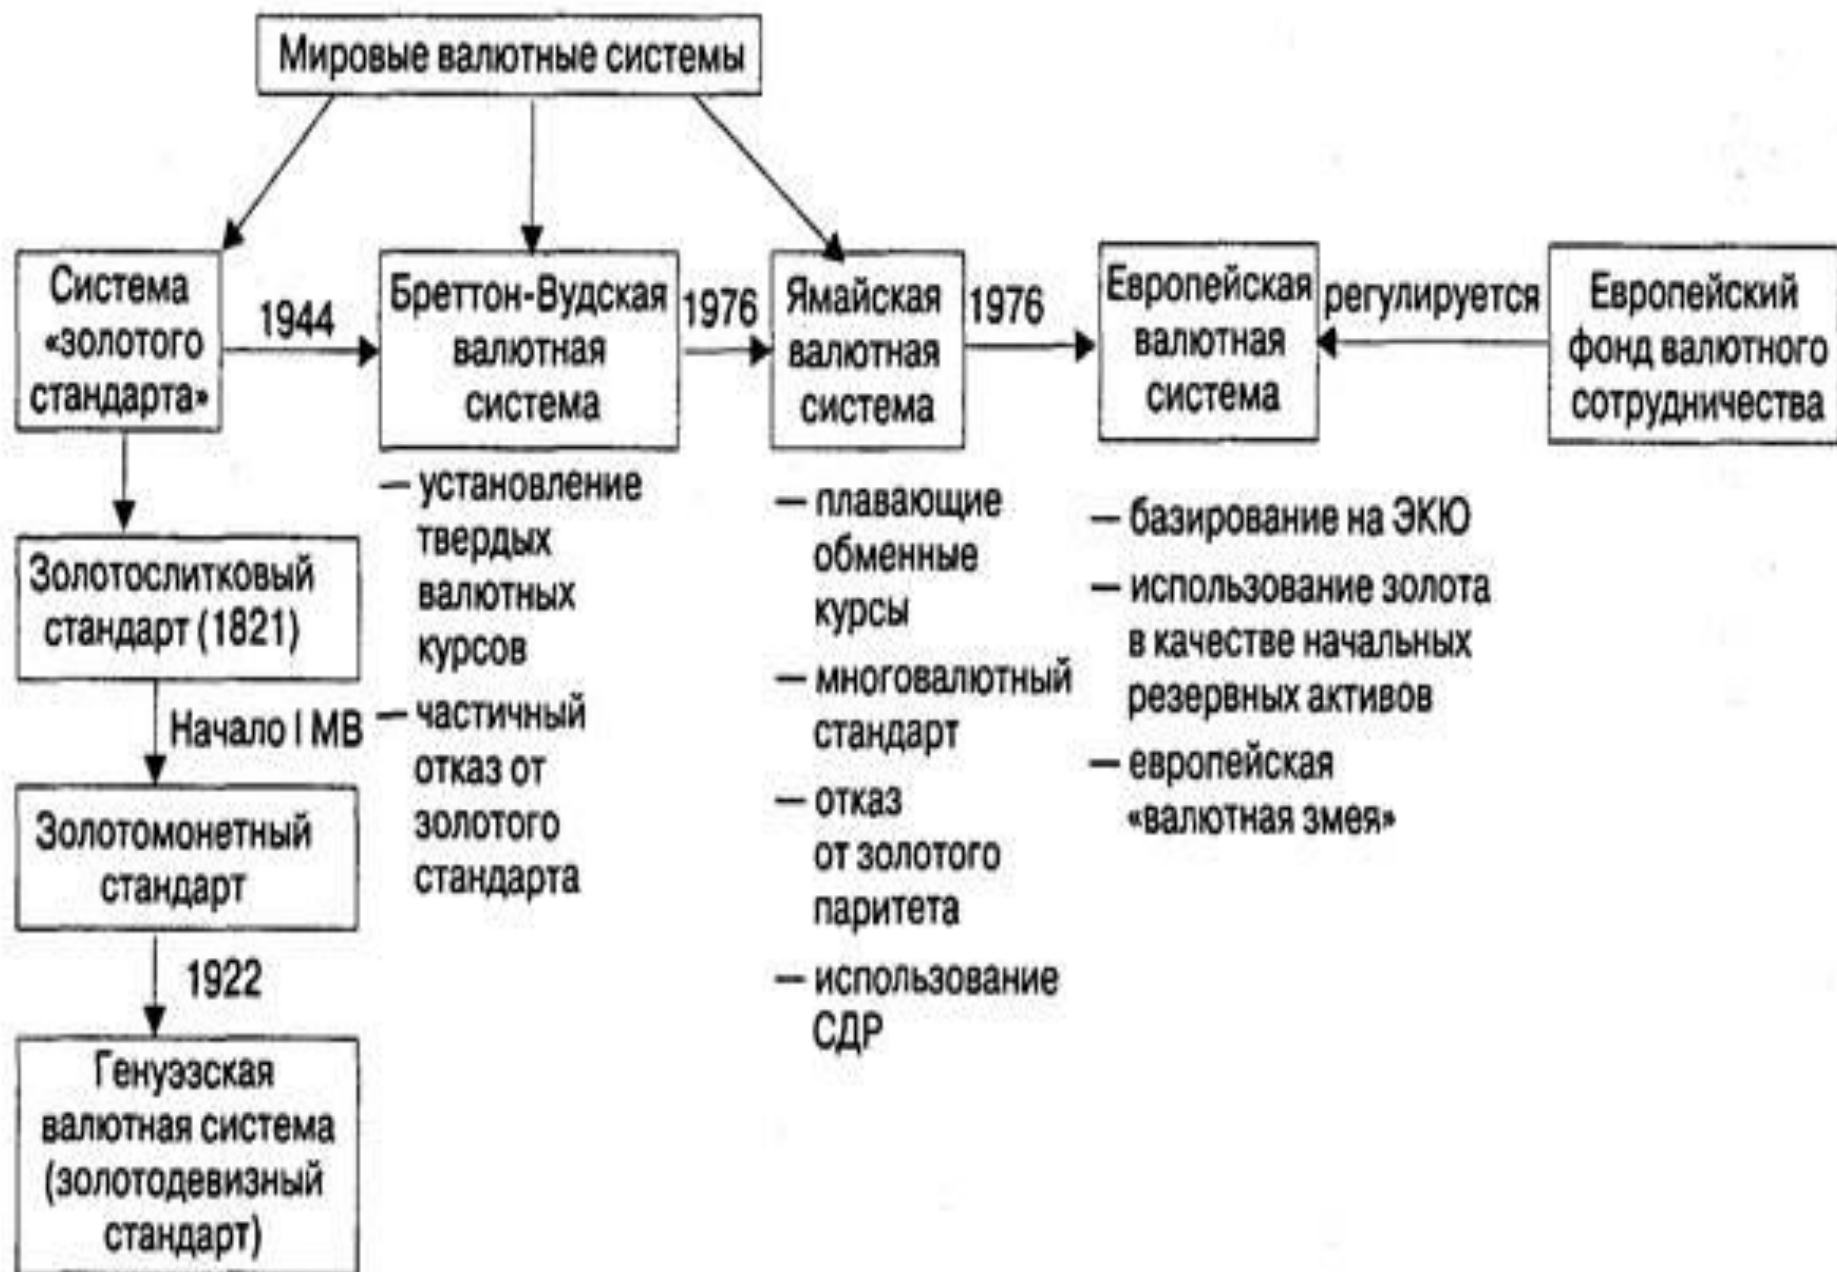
Мировые валютные системы

Система «золотого стандарта»

1944

Бреттон-Вудская валютная система

1976

Ямайская валютная система

1976

Европейская валютная система

регулируется

Европейский фонд валютного сотрудничества

Золотослитковый стандарт (1821)

Начало I МВ

Золотомонетный стандарт

1922

Генуэзская валютная система (золотодевизный стандарт)

— установление твердых валютных курсов
— частичный отказ от золотого стандарта

— плавающие обменные курсы
— многовалютный стандарт
— отказ от золотого паритета
— использование СДР

— базирование на ЭКЮ
— использование золота в качестве начальных резервных активов
— европейская «валютная змея»